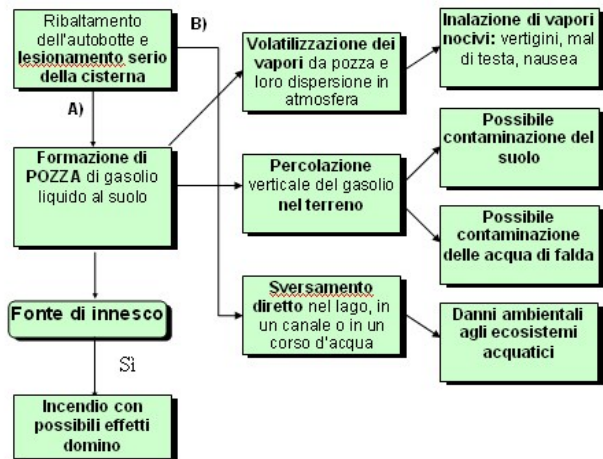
Ribaltamento dell'autobotte e lesionamento serio della cisterna

B)

A)

Volatilizzazione dei vapori da pozza e loro dispersione in atmosfera

Inalazione di vapori nocivi: vertigini, mal di testa, nausea

Formazione di POZZA di gasolio liquido al suolo

Percolazione verticale del gasolio nel terreno

Possibile contaminazione del suolo

Possibile contaminazione delle acqua di falda

Fonte di innesco

Sversamento diretto nel lago, in un canale o in un corso d'acqua

Danni ambientali agli ecosistemi acquatici

Si

Incendio con possibili effetti domino